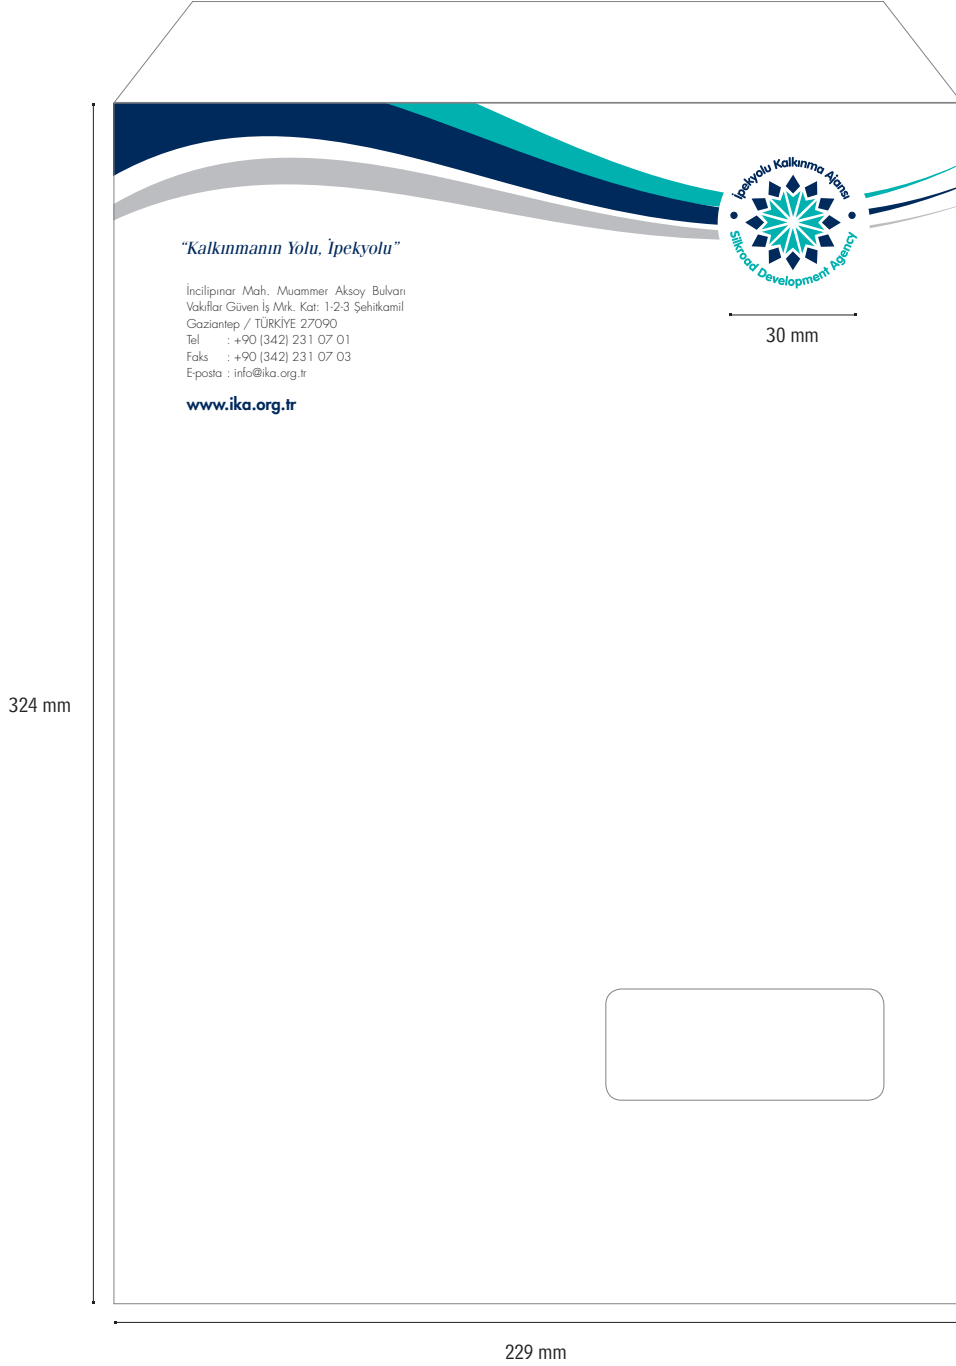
İpekyolu Kalkınma Ajansı
Silkroad Development Agency

"Kalkınmanın Yolu, İpekyolu"

İncilipınar Mah. Muammer Aksoy Bulvarı
Vakıflar Güven İş Mrk. Kat: 1-2-3 Şehitkamil
Gaziantep / TÜRKİYE 27090
Tel : +90 (342) 231 07 01
Faks : +90 (342) 231 07 03
E-posta : info@ika.org.tr

www.ika.org.tr

30 mm

324 mm

229 mm